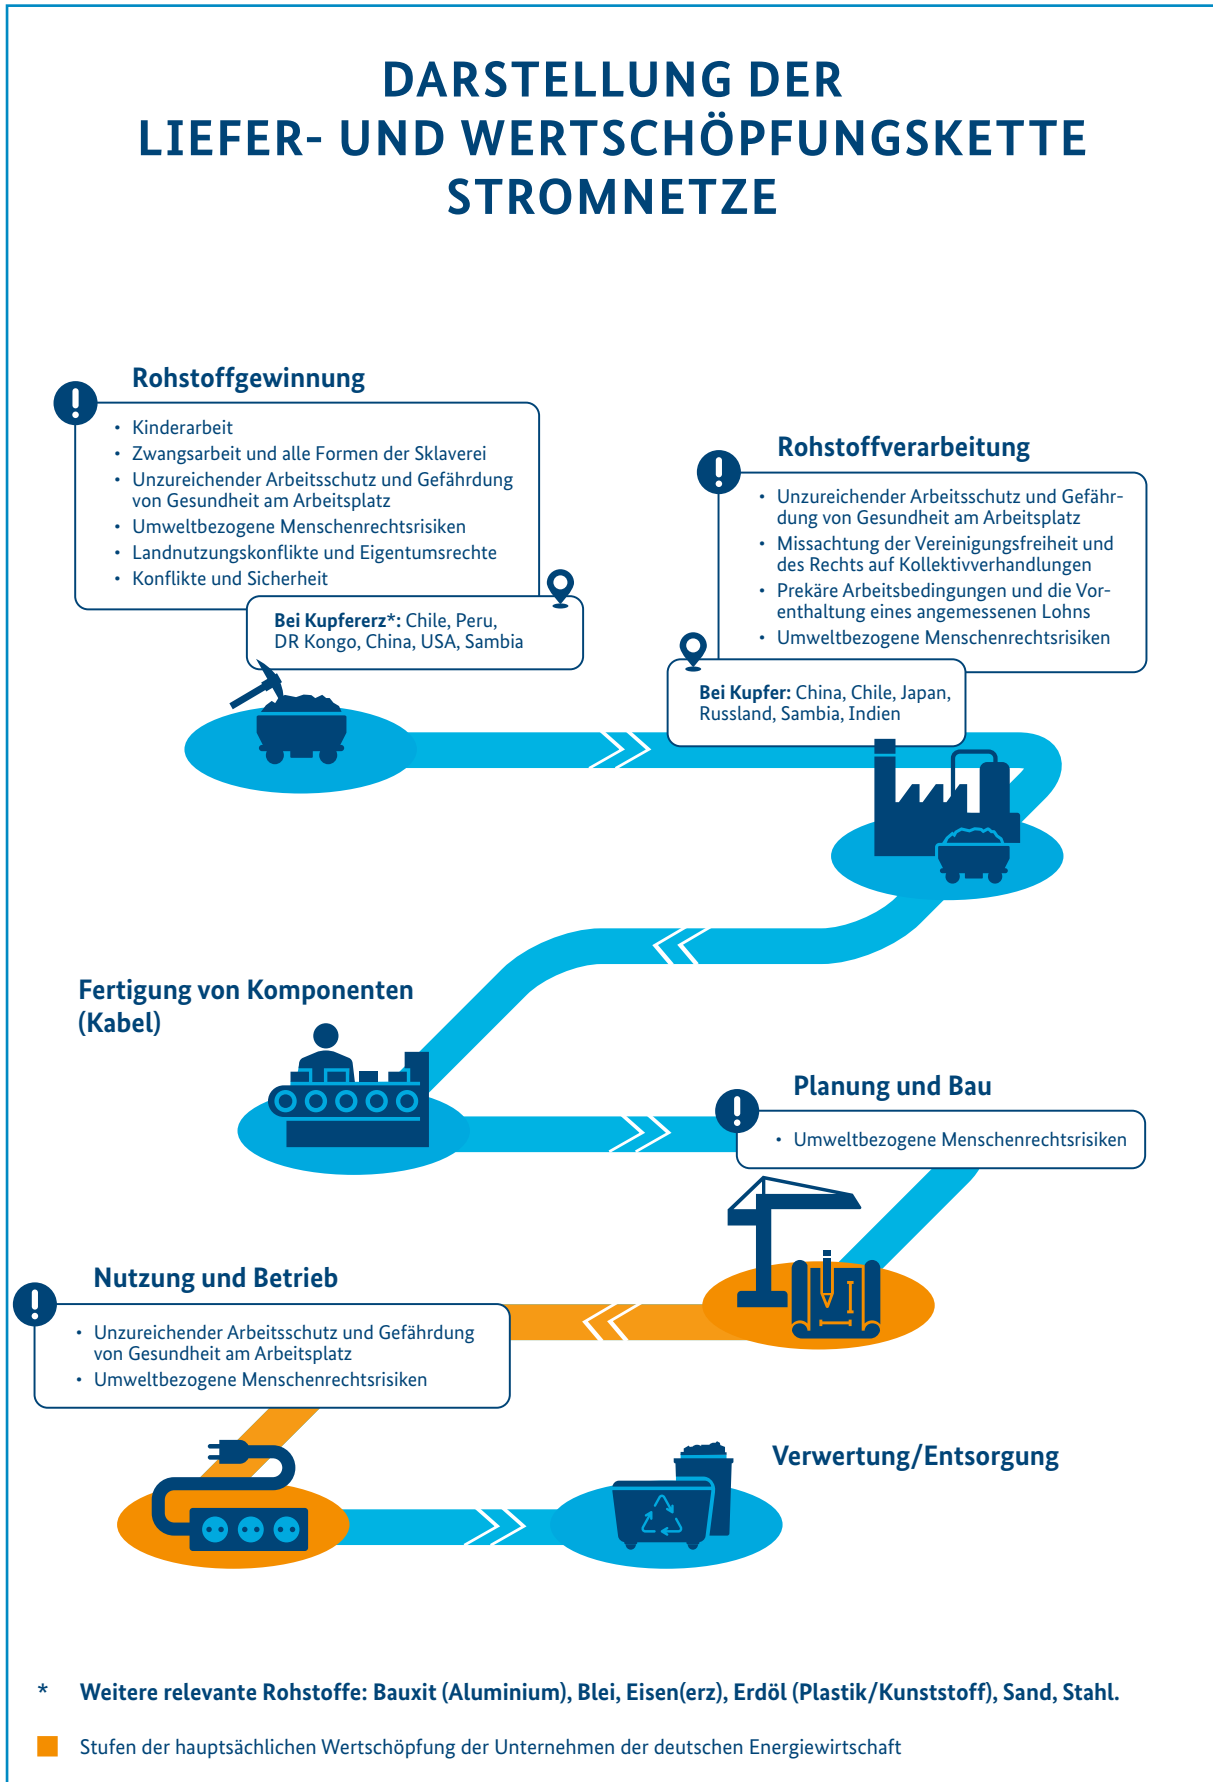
DARSTELLUNG DER LIEFER- UND WERTSCHÖPFUNGSKETTE STROMNETZE

Rohstoffgewinnung

- Kinderarbeit
- Zwangsarbeit und alle Formen der Sklaverei
- Unzureichender Arbeitsschutz und Gefährdung von Gesundheit am Arbeitsplatz
- Umweltbezogene Menschenrechtsrisiken
- Landnutzungskonflikte und Eigentumsrechte
- Konflikte und Sicherheit

Bei Kupfererz*: Chile, Peru, DR Kongo, China, USA, Sambia

Rohstoffverarbeitung

- Unzureichender Arbeitsschutz und Gefährdung von Gesundheit am Arbeitsplatz
- Missachtung der Vereinigungsfreiheit und des Rechts auf Kollektivverhandlungen
- Prekäre Arbeitsbedingungen und die Vorenthaltung eines angemessenen Lohns
- Umweltbezogene Menschenrechtsrisiken

Bei Kupfer: China, Chile, Japan, Russland, Sambia, Indien

Fertigung von Komponenten (Kabel)

Planung und Bau

- Umweltbezogene Menschenrechtsrisiken

Nutzung und Betrieb

- Unzureichender Arbeitsschutz und Gefährdung von Gesundheit am Arbeitsplatz
- Umweltbezogene Menschenrechtsrisiken

Verwertung/Entsorgung

* Weitere relevante Rohstoffe: Bauxit (Aluminium), Blei, Eisen(erz), Erdöl (Plastik/Kunststoff), Sand, Stahl.

Stufen der hauptsächlichen Wertschöpfung der Unternehmen der deutschen Energiewirtschaft